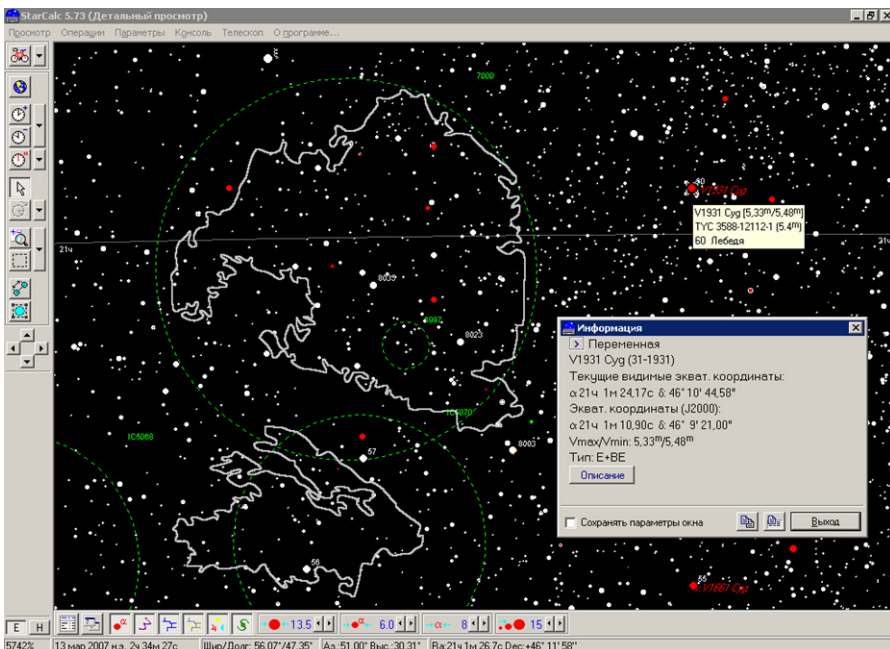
StarCalc 5.73 (Детальный просмотр)

Просмотр Операции Параметры Консоль Телескоп О программе...

7000

V1931 Cyg

V1931 Cyg [5,33$^m$/5,48$^m$]
TYC 3588-12112-1 (5,4$^m$)
60 Лебедя

21ч

8035

8023

IC5068

IC5070

8003

57

56

V1657 Cyg

Информация

Переменная

V1931 Cyg (31-1931)

Текущие видимые экват. координаты:

α 21ч 1м 24,17с δ: 46° 10' 44,58"

Экват. координаты (J2000):

α 21ч 1м 10,90с δ: 46° 9' 21,00"

Vmax/Vmin: 5,33$^m$/5,48$^m$

Тип: E+BE

Описание

Сохранять параметры окна

Выход

E H

13.5

6.0

8

15

5742% 13 мар 2007 н.э. 2ч 34м 27с Шир/Долг: 56.07°/47.35° Аз.:51.00° Выс.:30.31° Ra:21ч 1м 26.7с Dec:+46° 11' 58"